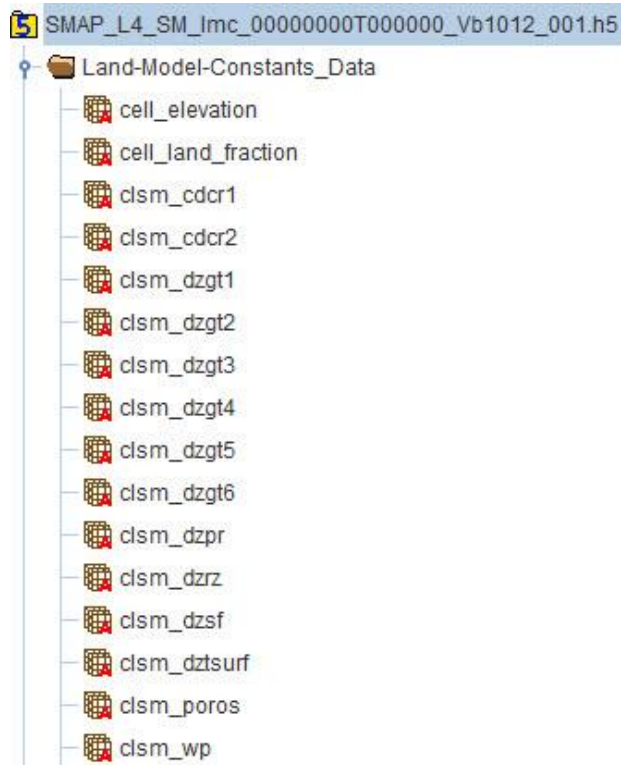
SMAP_L4_SM_lmc_00000000T000000_Vb1012_001.h5
Land-Model-Constants_Data
cell_elevation
cell_land_fraction
clsm_cdcr1
clsm_cdcr2
clsm_dzgt1
clsm_dzgt2
clsm_dzgt3
clsm_dzgt4
clsm_dzgt5
clsm_dzgt6
clsm_dzpr
clsm_dzrz
clsm_dzsf
clsm_dztsurf
clsm_poros
clsm_wp